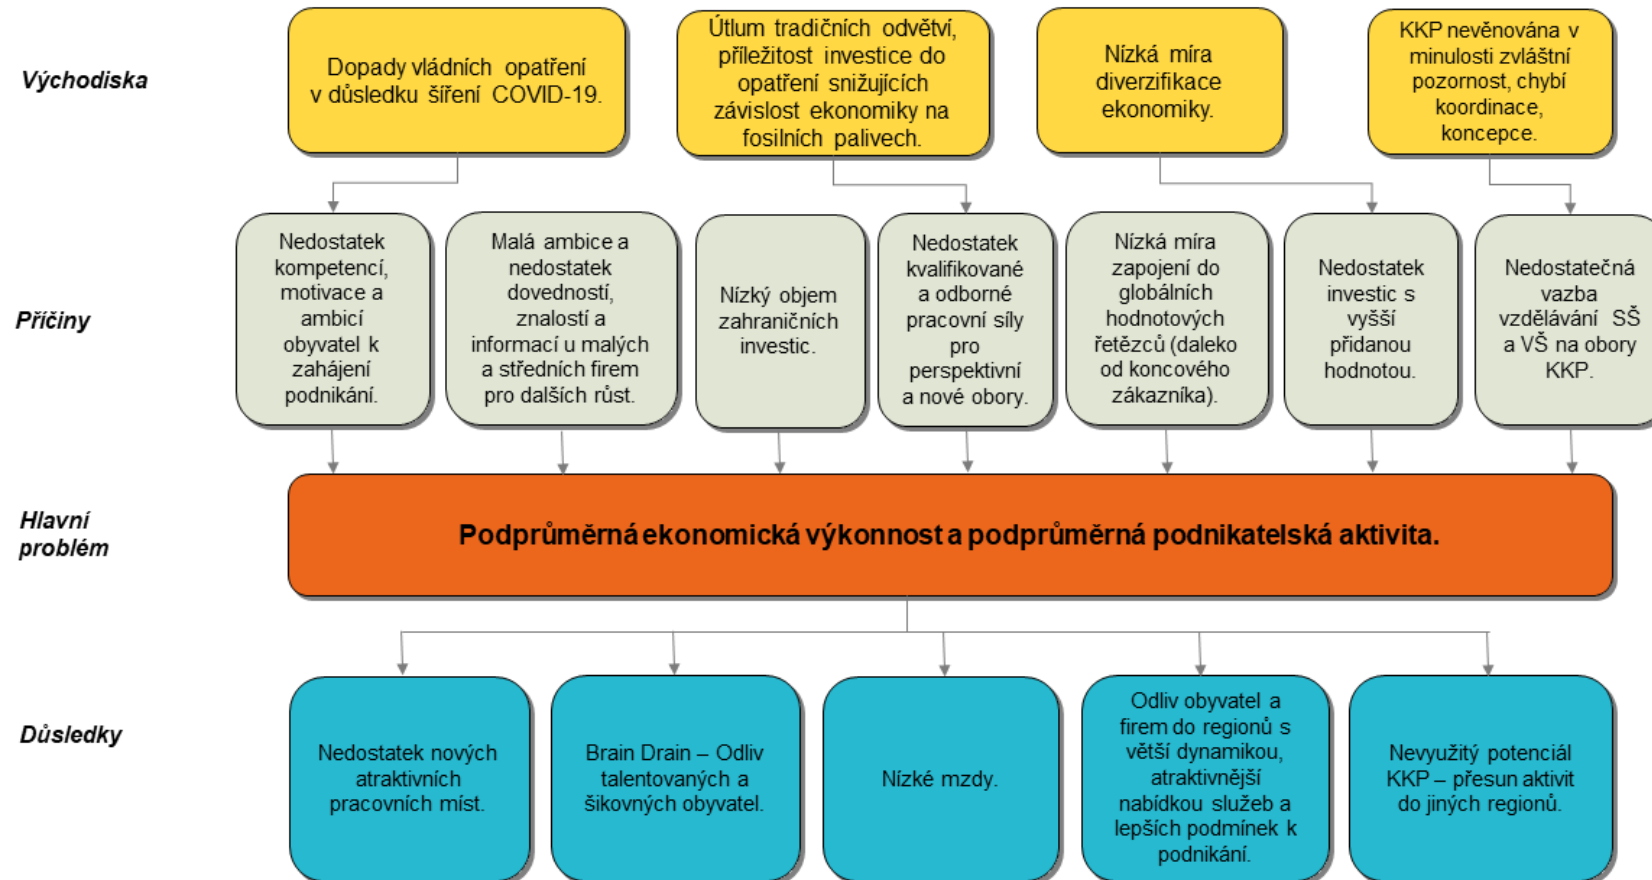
Východiska

Dopady vládních opatření v důsledku šíření COVID-19.

Útlum tradičních odvětví, příležitost investice do opatření snižujících závislost ekonomiky na fosilních palivech.

Nízká míra diverzifikace ekonomiky.

KKP nevěnována v minulosti zvláštní pozornost, chybí koordinace, koncepce.

Příčiny

Nedostatek kompetencí, motivace a ambicí obyvatel k zahájení podnikání.

Malá ambice a nedostatek dovedností, znalostí a informací u malých a středních firem pro další růst.

Nízký objem zahraničních investic.

Nedostatek kvalifikované a odborné pracovní síly pro perspektivní a nové obory.

Nízká míra zapojení do globálních hodnotových řetězců (daleko od koncového zákazníka).

Nedostatek investic s vyšší přidanou hodnotou.

Nedostatečná vazba vzdělávání SŠ a VŠ na obory KKP.

Hlavní problém

Podprůměrná ekonomická výkonnost a podprůměrná podnikatelská aktivita.

Důsledky

Nedostatek nových atraktivních pracovních míst.

Brain Drain – Odliv talentovaných a šikovných obyvatel.

Nízké mzdy.

Odliv obyvatel a firem do regionů s větší dynamikou, atraktivnější nabídkou služeb a lepších podmínek k podnikání.

Nevyužitý potenciál KKP – přesun aktivit do jiných regionů.